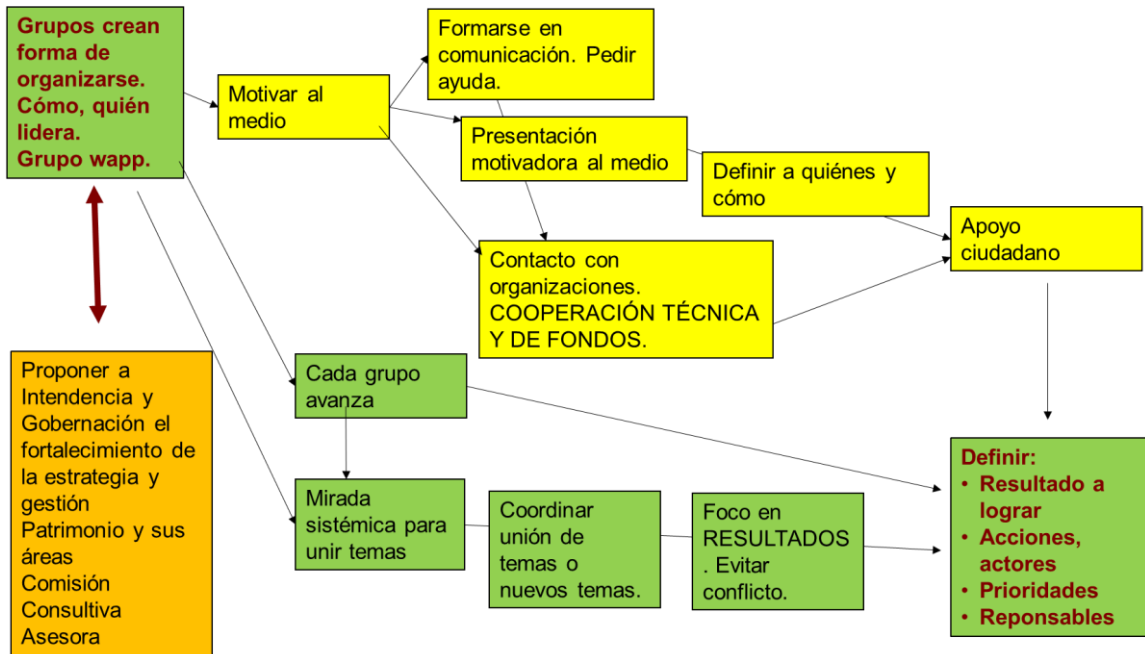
Grupos crean forma de organizarse. Cómo, quién lidera. Grupo wapp.

Motivar al medio

Formarse en comunicación. Pedir ayuda.

Presentación motivadora al medio

Definir a quiénes y cómo

Apoyo ciudadano

Contacto con organizaciones. COOPERACIÓN TÉCNICA Y DE FONDOS.

Proponer a Intendencia y Gobernación el fortalecimiento de la estrategia y gestión Patrimonio y sus áreas Comisión Consultiva Asesora

Cada grupo avanza

Mirada sistémica para unir temas

Coordinar unión de temas o nuevos temas.

Foco en RESULTADOS . Evitar conflicto.

Definir:
• Resultado a lograr
• Acciones, actores
• Prioridades
• Reponsables